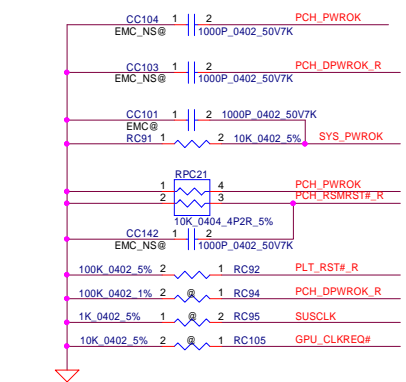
CC104 1 2 PCH_PWROK
EMC_NS@ 1000P_0402_50V7K

CC103 1 2 PCH_DPWROK_R
EMC_NS@ 1000P_0402_50V7K

CC101 1 2 1000P_0402_50V7K
EMC@
RC91 1 2 10K_0402_5% SYS_PWROK

RPC21
1 4 PCH_PWROK
2 3 PCH_RSMRST#_R
10K_0404_4P2R_5%

CC142 1 2
EMC_NS@ 1000P_0402_50V7K

100K_0402_5% 2 1 RC92 PLT_RST#_R

100K_0402_1% 2 @ 1 RC94 PCH_DPWROK_R

1K_0402_5% 1 @ 2 RC95 SUSCLK

10K_0402_5% 2 @ 1 RC105 GPU_CLKREQ#